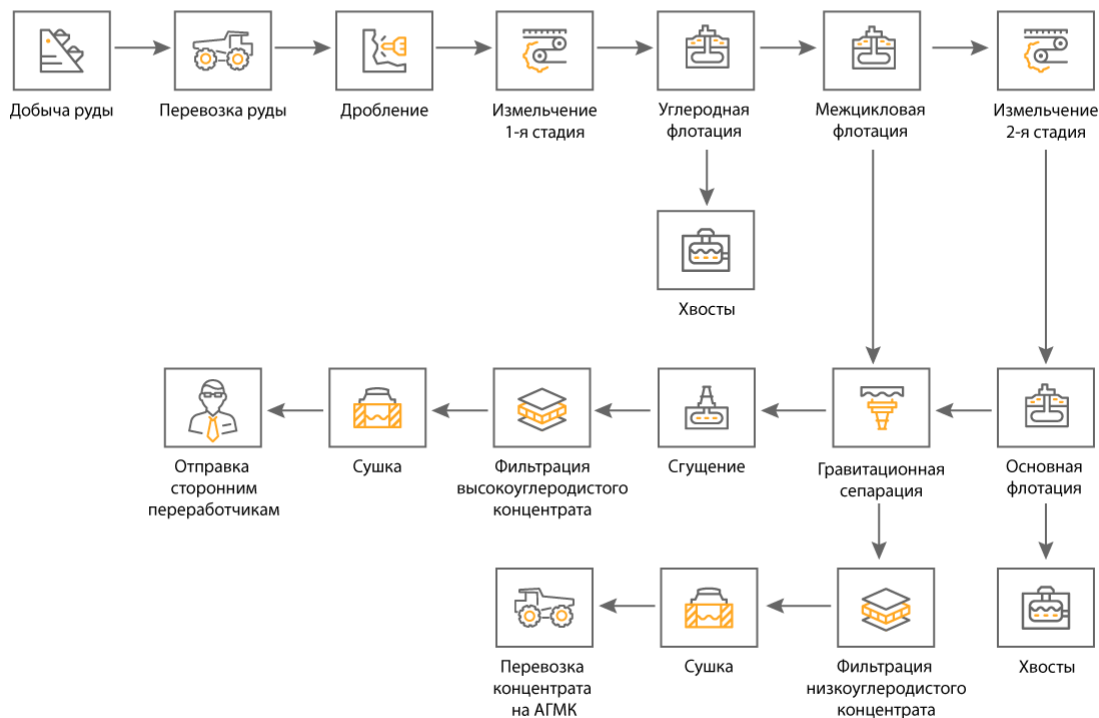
Добыча руды

Перевозка руды

Дробление

Измельчение 1-я стадия

Углеродная флотация

Межцикловая флотация

Измельчение 2-я стадия

Хвосты

Отправка сторонним переработчикам

Сушка

Фильтрация высокоуглеродистого концентрата

Сгущение

Гравитационная сепарация

Основная флотация

Перевозка концентрата на АГМК

Сушка

Фильтрация низкоуглеродистого концентрата

Хвосты